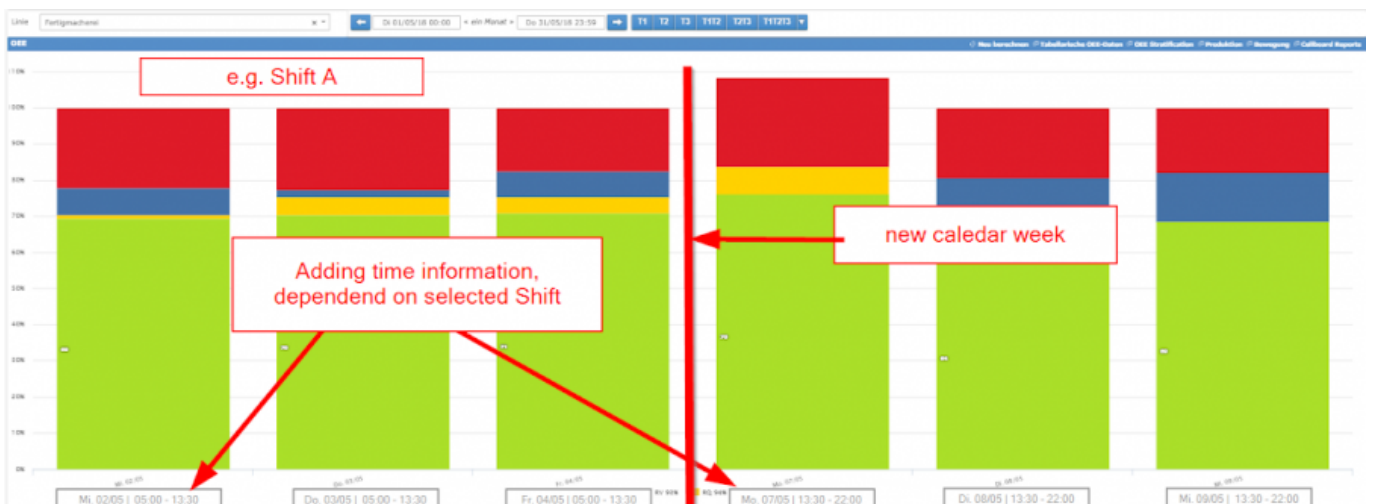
Linie Fertigmacherei × ▾ ← Di 01/05/18 00:00 « ein Monat » Do 31/05/18 23:59 → T1 T2 T3 T1T2 T2T3 T1T2T3 ▾

OEE

Neu berechnen Tabellarische OEE-Daten OEE Stratifikation Produktion Bewegung Callboard Reports

110%
100%
90%
80%
70%
60%
50%
40%
30%
20%
10%
0%

e.g. Shift A

new caledar week

Adding time information, dependend on selected Shift

Mi. 02/05
Do. 03/05
Fr. 04/05
Mo. 07/05
Di. 08/05
Mi. 09/05

Mi. 02/05 | 05:00 - 13:30
Do. 03/05 | 05:00 - 13:30
Fr. 04/05 | 05:00 - 13:30
Mo. 07/05 | 13:30 - 22:00
Di. 08/05 | 13:30 - 22:00
Mi. 09/05 | 13:30 - 22:00